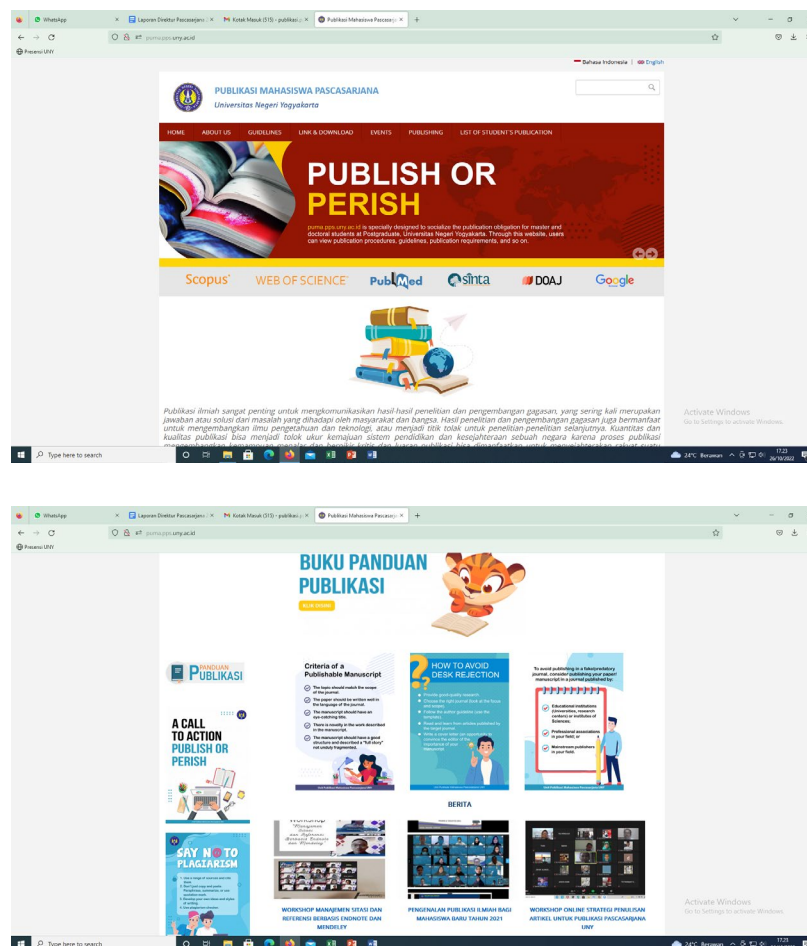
WhatsApp | Laporan Direktur Pascasarjana | Kotak Masuk (515) - publikasi | Publikasi Mahasiswa Pascasarjana

puma.pps.uny.ac.id

Presensi UNY

Bahasa Indonesia | English

PUBLIKASI MAHASISWA PASCASARJANA
Universitas Negeri Yogyakarta

HOME ABOUT US GUIDELINES LINK & DOWNLOAD EVENTS PUBLISHING LIST OF STUDENT'S PUBLICATION

PUBLISH OR PERISH

puma.pps.uny.ac.id is specially designed to socialize the publication obligation for master and doctoral students at Postgraduate, Universitas Negeri Yogyakarta. Through this website, users can view publication procedures, guidelines, publication requirements, and so on.

Scopus WEB OF SCIENCE PubMed sinta DOAJ Google

Publikasi ilmiah sangat penting untuk mengkomunikasikan hasil-hasil penelitian dan pengembangan gagasan, yang sering kali merupakan jawaban atau solusi dari masalah yang dihadapi oleh masyarakat dan bangsa. Hasil penelitian dan pengembangan gagasan juga bermanfaat untuk mengembangkan ilmu pengetahuan dan teknologi, atau menjadi titik tolak untuk penelitian-penelitian selanjutnya. Kuantitas dan kualitas publikasi bisa menjadi tolok ukur kemajuan sistem pendidikan dan kesejahteraan sebuah negara karena proses publikasi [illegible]

Activate Windows
Go to Settings to activate Windows.

Type here to search

24°C Berawan 17.23 26/10/2022

WhatsApp | Laporan Direktur Pascasarjana | Kotak Masuk (515) - publikasi | Publikasi Mahasiswa Pascasarjana

puma.pps.uny.ac.id

Presensi UNY

BUKU PANDUAN PUBLIKASI

BACA ONLINE

PANDUAN PUBLIKASI

A CALL TO ACTION PUBLISH OR PERISH

Criteria of a Publishable Manuscript
The topic should match the scope of the journal.
The paper should be written well in the language of the journal.
The manuscript should have an eye-catching title.
There is novelty in the work described in the manuscript.
The manuscript should have a good structure and described a "full story" not unduly fragmented.

HOW TO AVOID DESK REJECTION
Provide good-quality research.
Choose the right journal (look at the focus and scope).
Follow the author guideline (use the template).
Read and learn from articles published by the target journal.
Write a cover letter (an opportunity to convince the editor of the importance of your manuscript).

To avoid publishing in a fake/predatory journal, consider publishing your paper/manuscript in a journal published by:
Educational institutions (Universities, research centers) or institutes of Sciences.
Professional associations in your field, or
Mainstream publishers in your field.

BERITA

SAY NO TO PLAGIARISM

WORKSHOP MANAJEMEN SITASI DAN REFERENSI BERBASIS ENDNOTE DAN MENDELEY

PENGENALAN PUBLIKASI ILMIAH BAGI MAHASISWA BARU TAHUN 2021

WORKSHOP ONLINE STRATEGI PENULISAN ARTIKEL UNTUK PUBLIKASI PASCASARJANA UNY

Activate Windows
Go to Settings to activate Windows.

Type here to search

24°C Berawan 17.23